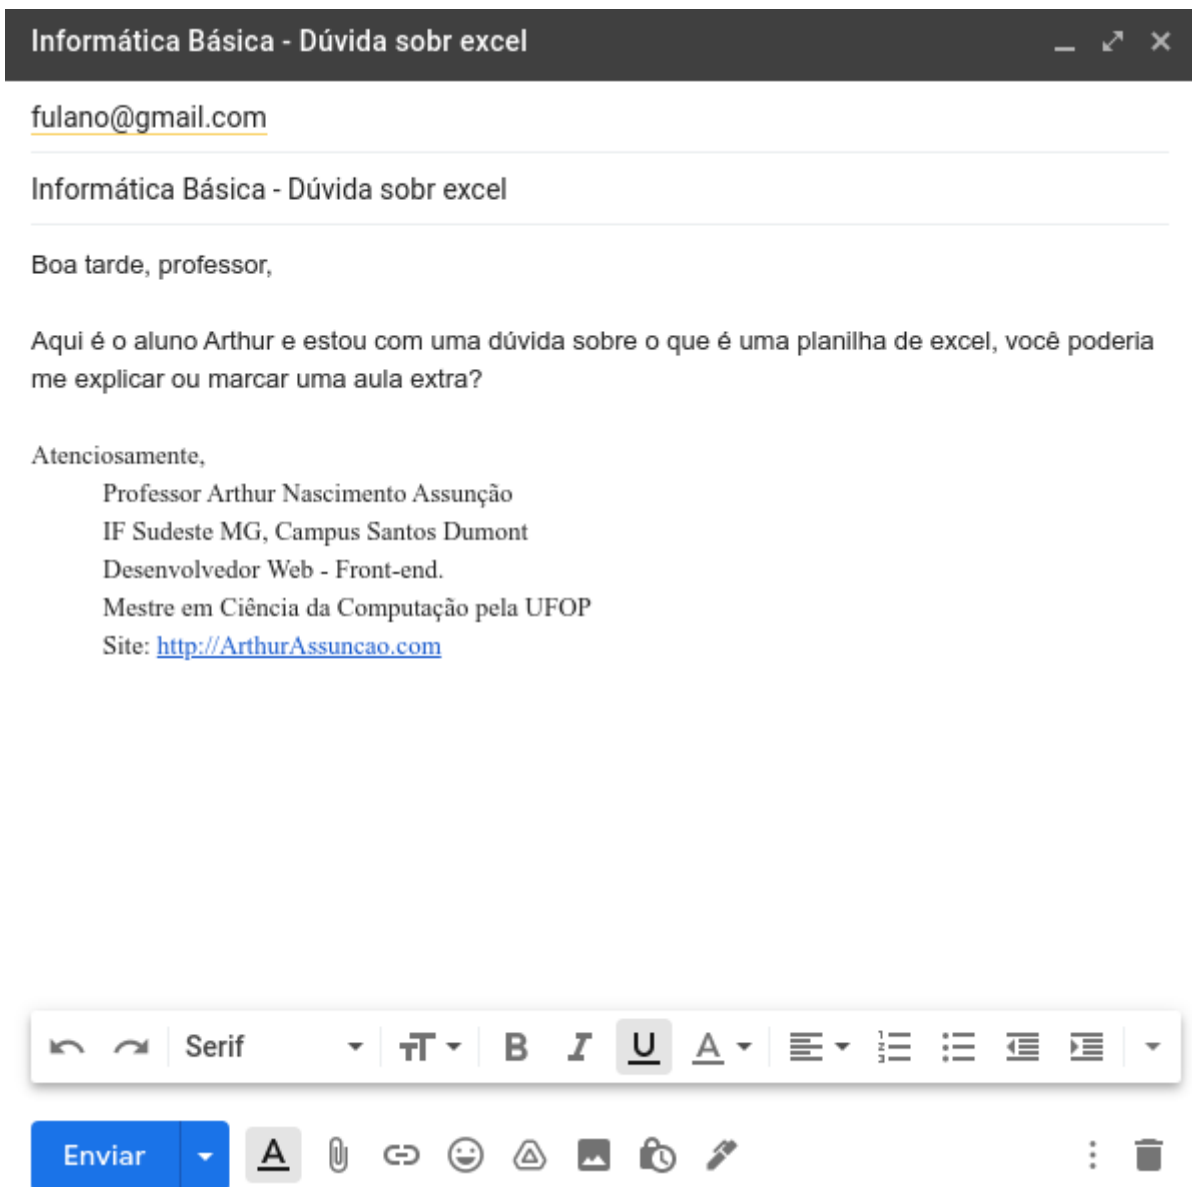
Informática Básica - Dúvida sobr excel

fulano@gmail.com

Informática Básica - Dúvida sobr excel

Boa tarde, professor,

Aqui é o aluno Arthur e estou com uma dúvida sobre o que é uma planilha de excel, você poderia me explicar ou marcar uma aula extra?

Atenciosamente,
Professor Arthur Nascimento Assunção
IF Sudeste MG, Campus Santos Dumont
Desenvolvedor Web - Front-end.
Mestre em Ciência da Computação pela UFOP
Site: http://ArthurAssuncao.com

Serif

B I U A

Enviar

A